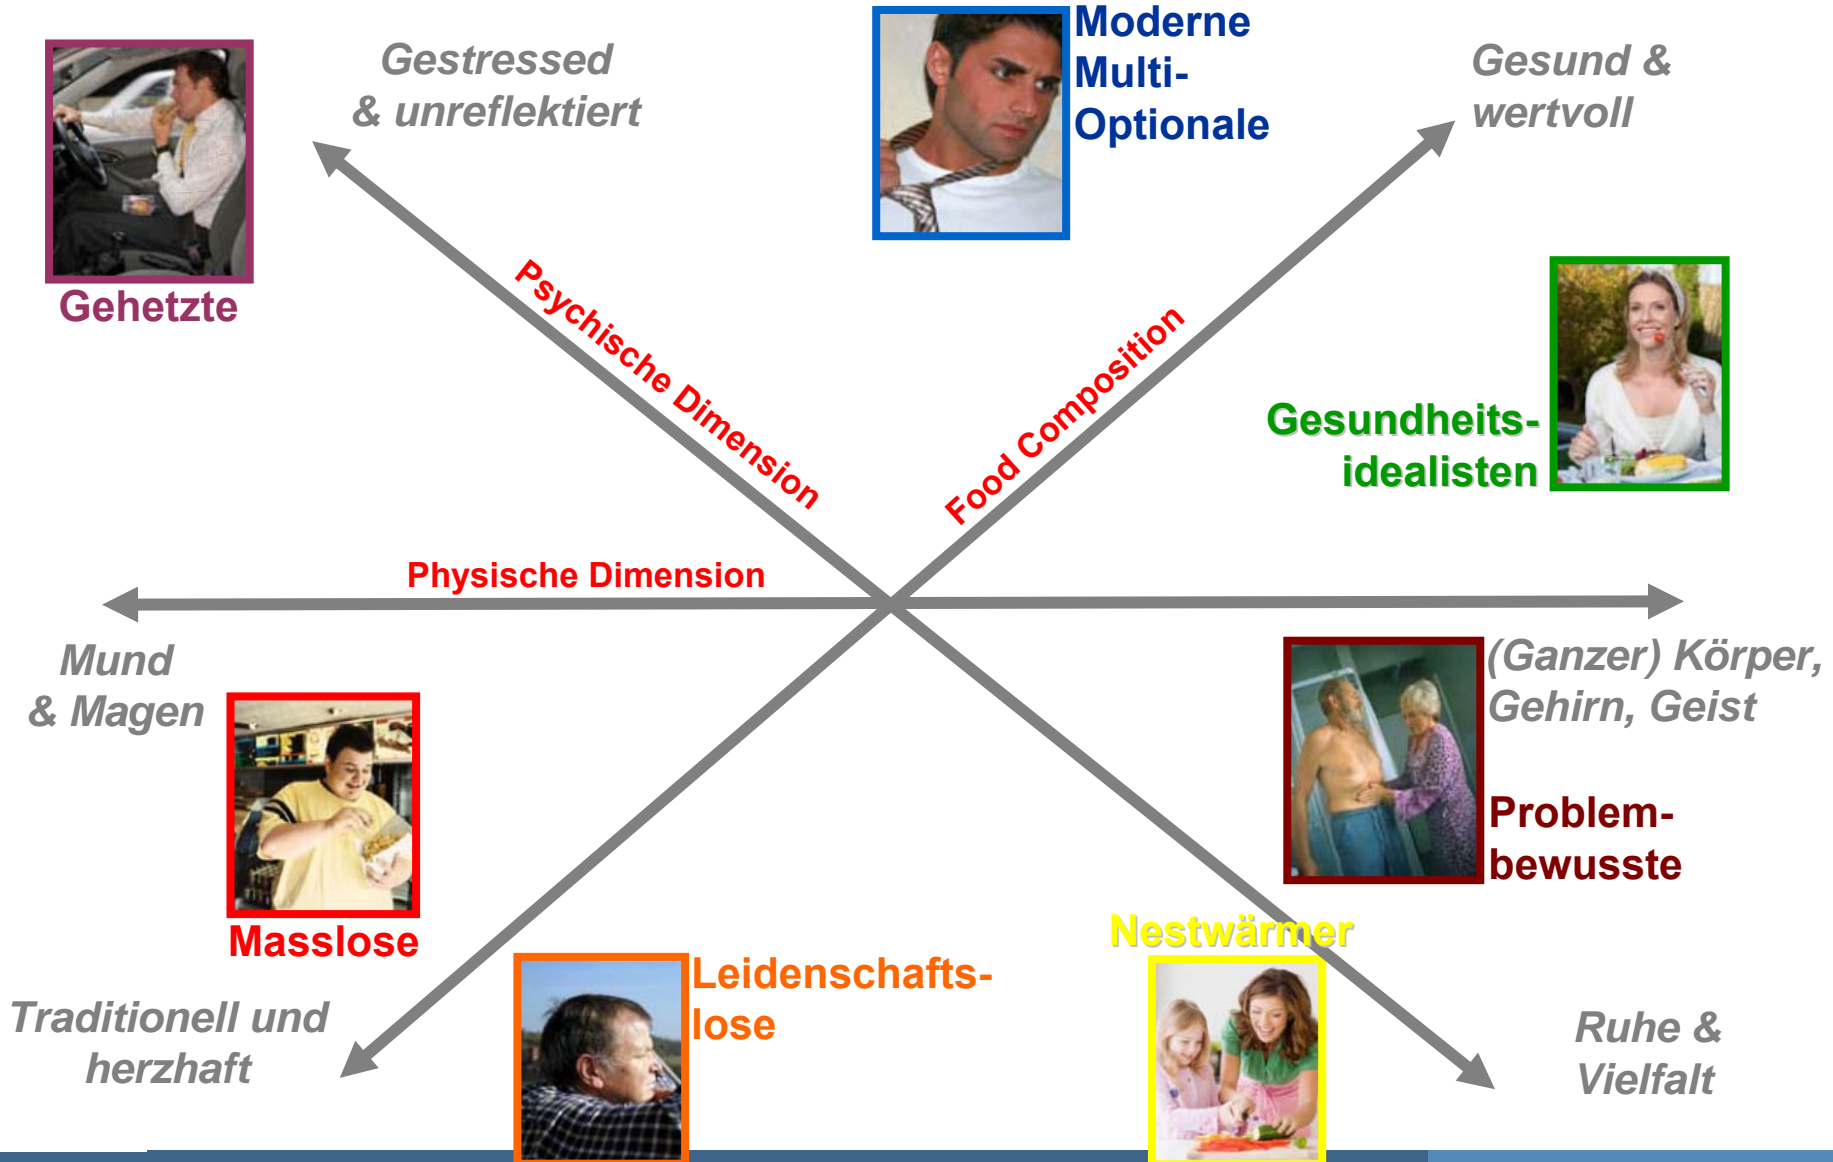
Gehetzte

Gestressed & unreflektiert

Moderne Multi-Optionale

Gesund & wertvoll

Psychische Dimension

Food Composition

Gesundheits-idealisten

Physische Dimension

Mund & Magen

(Ganzer) Körper, Gehirn, Geist

Problem-bewusste

Masslose

Nestwärmer

Leidenschafts-lose

Traditionell und herzhaft

Ruhe & Vielfalt